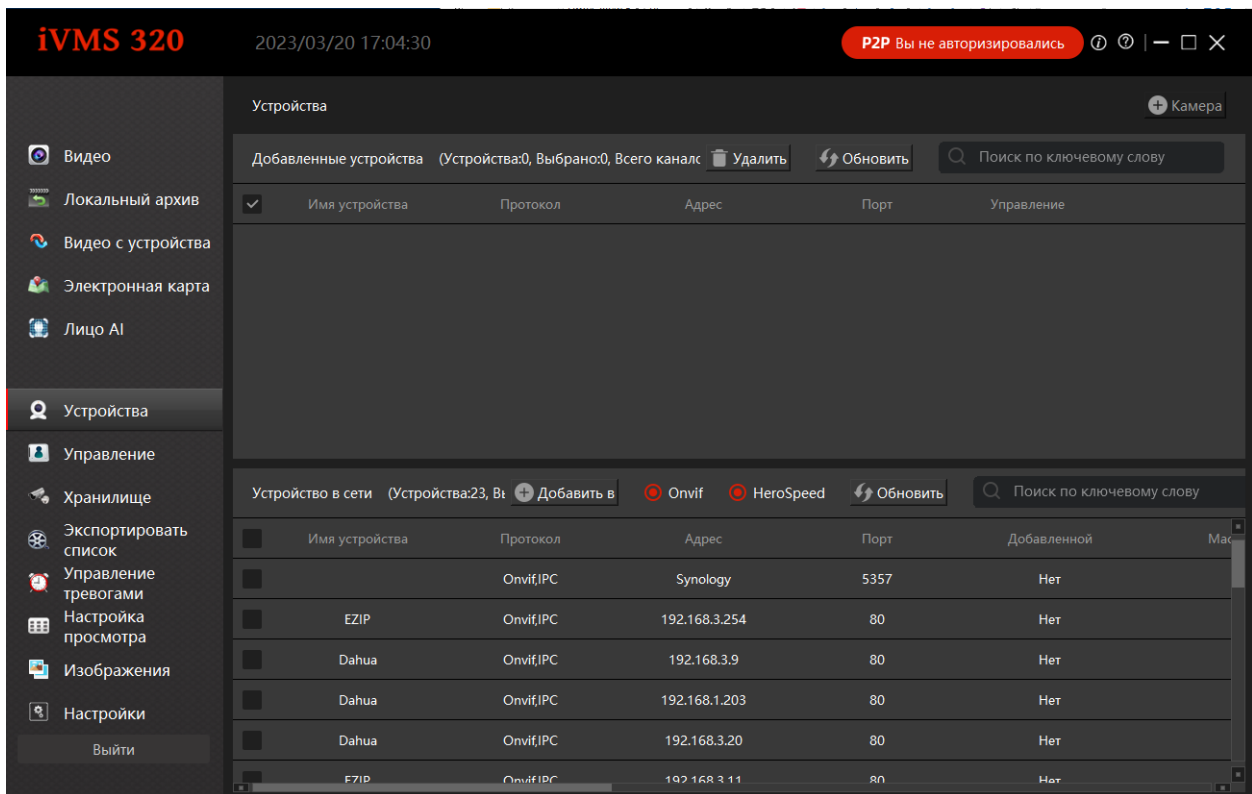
iVMS 320

2023/03/20 17:04:30

P2P Вы не авторизировались

Видео
Локальный архив
Видео с устройства
Электронная карта
Лицо AI

Устройства
Управление
Хранилище
Экспортировать список
Управление тревогами
Настройка просмотра
Изображения
Настройки
Выйти

Устройства

Камера

Добавленные устройства (Устройства:0, Выбрано:0, Всего каналс Удалить Обновить Поиск по ключевому слову

| Имя устройства | Протокол | Адрес | Порт | Управление |
|---|---|---|---|---|

Устройство в сети (Устройства:23, Вı Добавить в Onvif HeroSpeed Обновить Поиск по ключевому слову

| Имя устройства | Протокол | Адрес | Порт | Добавленной | Mac |
|---|---|---|---|---|---|
| | Onvif,IPC | Synology | 5357 | Нет | |
| EZIP | Onvif,IPC | 192.168.3.254 | 80 | Нет | |
| Dahua | Onvif,IPC | 192.168.3.9 | 80 | Нет | |
| Dahua | Onvif,IPC | 192.168.1.203 | 80 | Нет | |
| Dahua | Onvif,IPC | 192.168.3.20 | 80 | Нет | |
| EZIP | Onvif,IPC | 192.168.3.11 | 80 | Нет | |